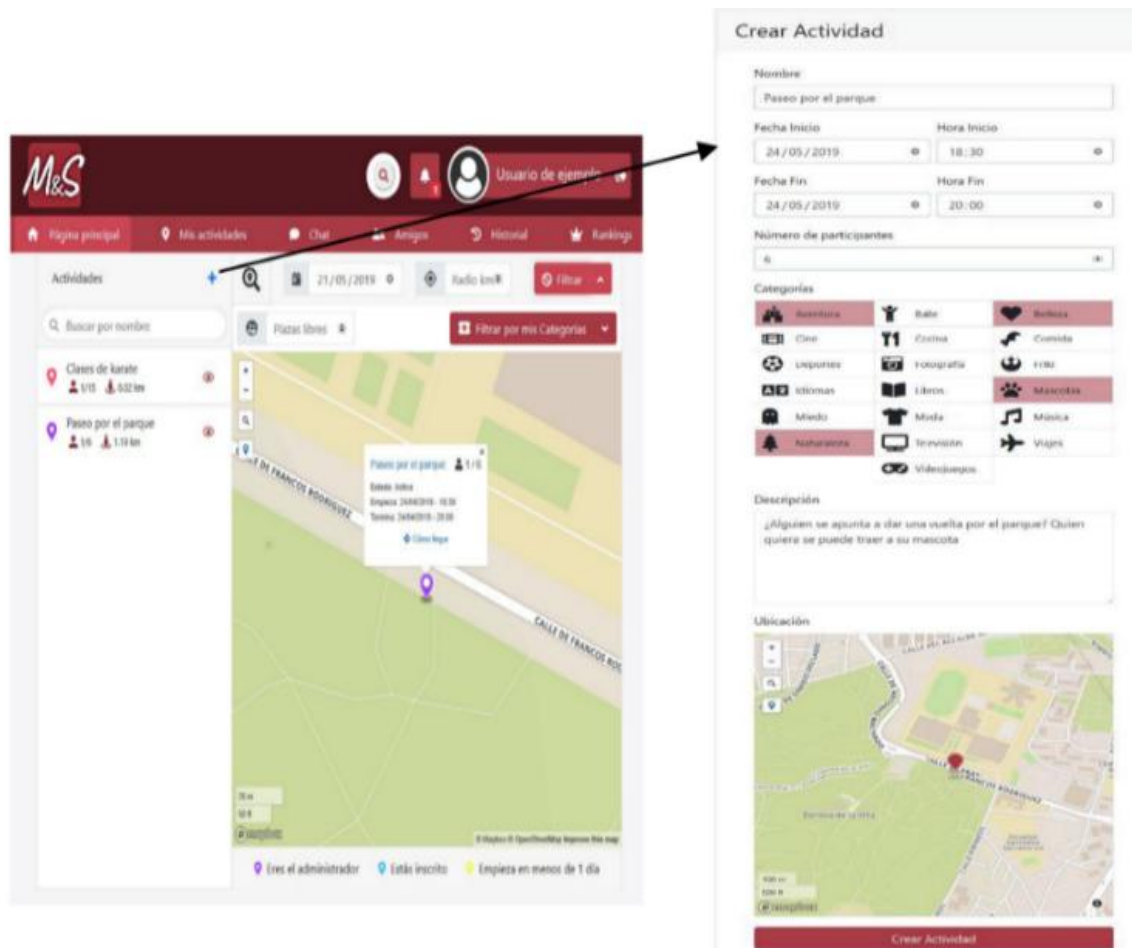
M&S

Usuario de ejemplo

Página principal
Mis actividades
Chat
Amigos
Historial
Rankings

Actividades +

21/05/2019

Radio km

Filtrar

Q Buscar por nombre

Plazas libres

Filtrar por mis Categorías

Clases de karate
1/15 0.02 km

Paseo por el parque
1/6 1.19 km

Paseo por el parque 1/6
Estado: Activa
Empieza: 24/04/2019 - 18:30
Termina: 24/04/2019 - 20:00
Cómo llegar

CALLE DE FRANCOS RODRIGUEZ

CALLE DE FRANCOS RODRIGUEZ

Eres el administrador
Estás inscrito
Empieza en menos de 1 día

Crear Actividad

Nombre
Paseo por el parque

Fecha Inicio
24/05/2019

Hora Inicio
18:30

Fecha Fin
24/05/2019

Hora Fin
20:00

Número de participantes
6

Categorías

| Aventura | Baile | Belleza |
|---|---|---|
| Cine | Cocina | Comida |
| Deportes | Fotografía | Friki |
| Idiomas | Libros | Mascotas |
| Miedo | Moda | Música |
| Naturaleza | Televisión | Viajes |
| | Videojuegos | |

Descripción
¿Alguien se apunta a dar una vuelta por el parque? Quien quiera se puede traer a su mascota

Ubicación

Crear Actividad